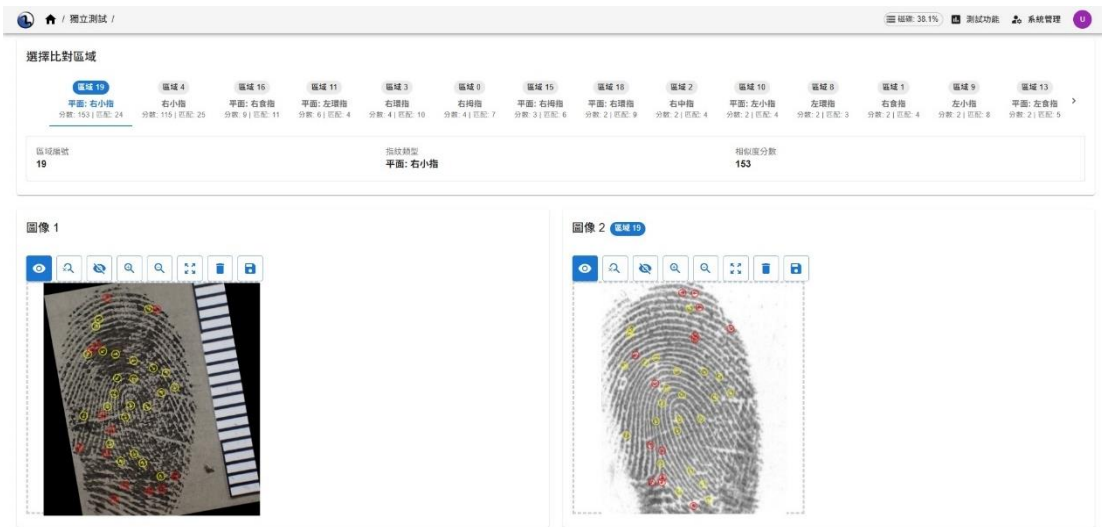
/ 獨立測試 /

磁碟: 38.1%　測試功能　系統管理　U

選擇比對區域

區域 19
平面: 右小指
分數: 153 | 匹配: 24

區域 4
右小指
分數: 115 | 匹配: 25

區域 16
平面: 右食指
分數: 9 | 匹配: 11

區域 11
平面: 左環指
分數: 6 | 匹配: 4

區域 3
右環指
分數: 4 | 匹配: 10

區域 0
右拇指
分數: 4 | 匹配: 7

區域 15
平面: 右拇指
分數: 3 | 匹配: 6

區域 18
平面: 右環指
分數: 2 | 匹配: 9

區域 2
右中指
分數: 2 | 匹配: 4

區域 10
平面: 左小指
分數: 2 | 匹配: 4

區域 8
左環指
分數: 2 | 匹配: 3

區域 1
右食指
分數: 2 | 匹配: 4

區域 9
左小指
分數: 2 | 匹配: 8

區域 13
平面: 左食指
分數: 2 | 匹配: 5

| 區域編號 | 指紋類型 | 相似度分數 |
|---|---|---|
| 19 | 平面: 右小指 | 153 |

圖像 1

圖像 2 區域 19